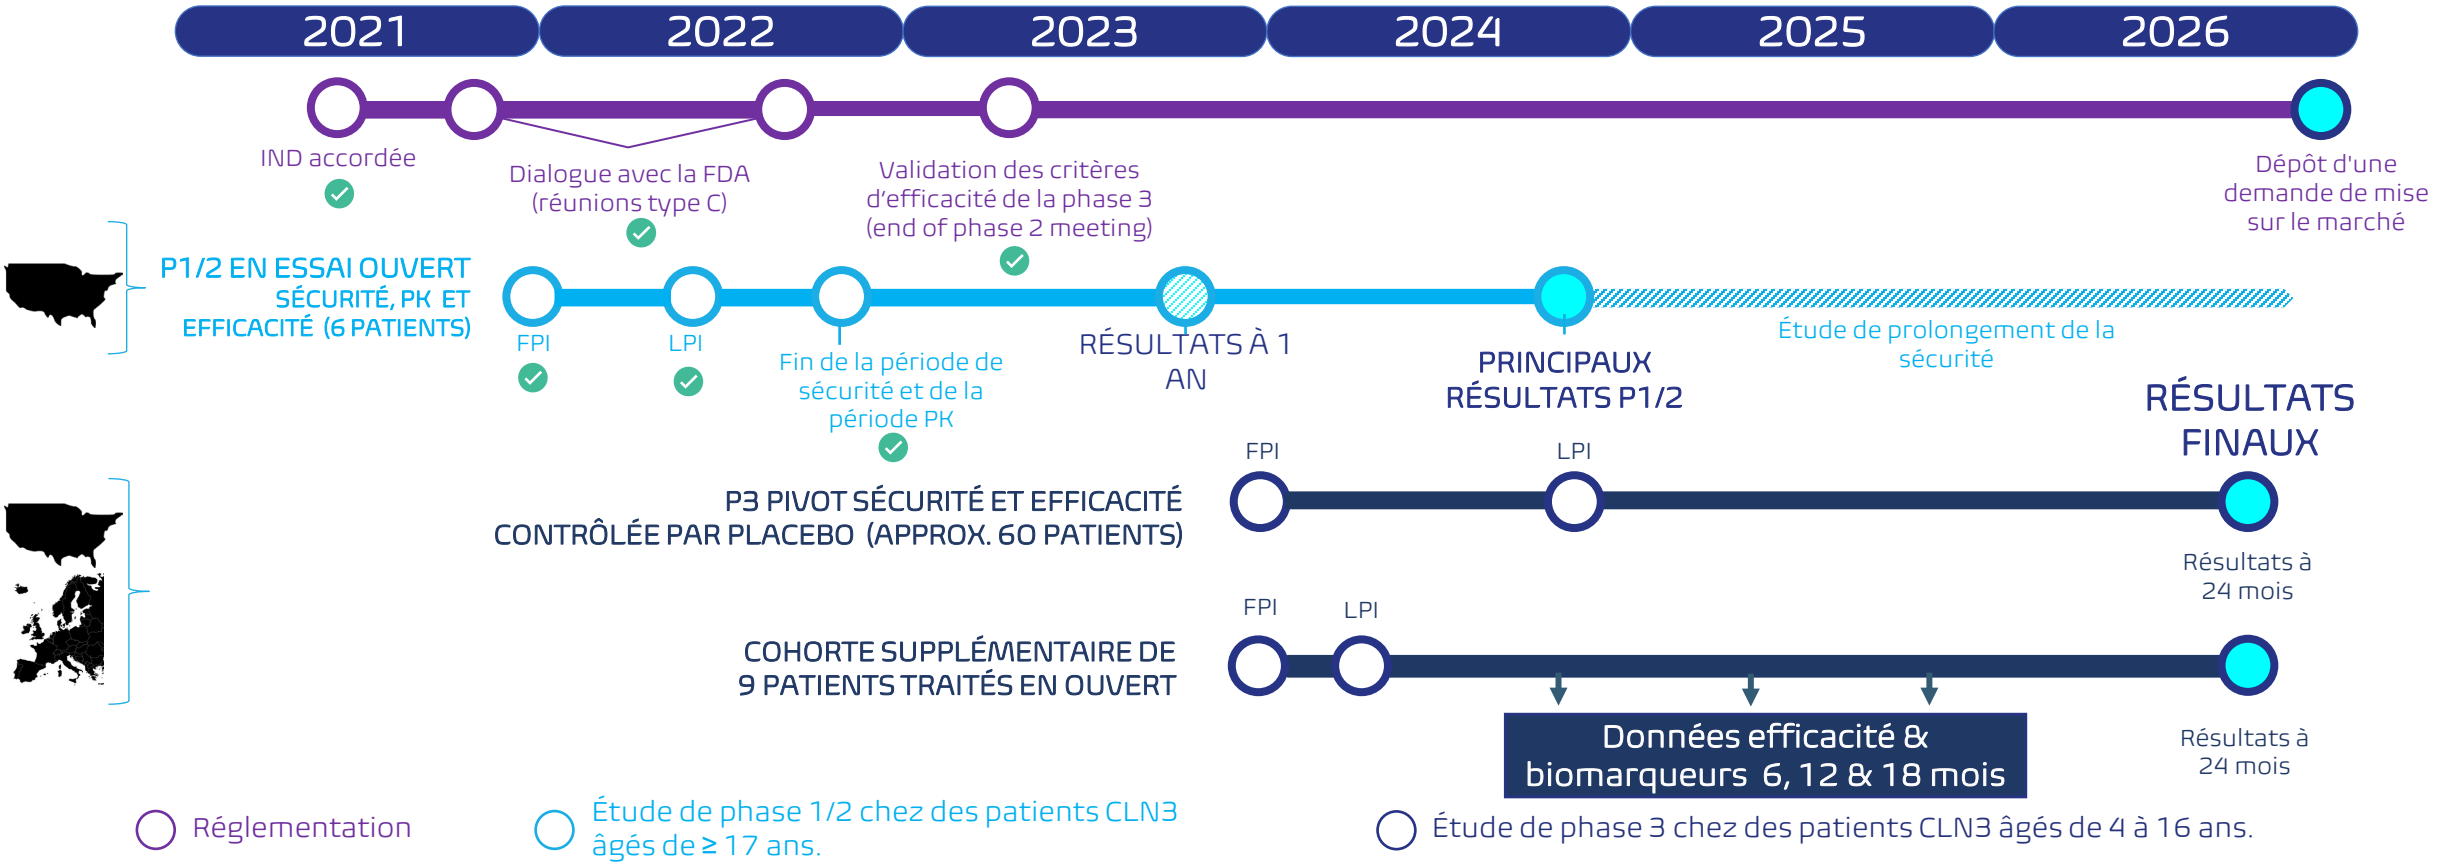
2021 2022 2023 2024 2025 2026

IND accordée

Dialogue avec la FDA (réunions type C)

Validation des critères d'efficacité de la phase 3 (end of phase 2 meeting)

Dépôt d'une demande de mise sur le marché

P1/2 EN ESSAI OUVERT
SÉCURITÉ, PK ET EFFICACITÉ (6 PATIENTS)

FPI

LPI

Fin de la période de sécurité et de la période PK

RÉSULTATS À 1 AN

PRINCIPAUX RÉSULTATS P1/2

Étude de prolongement de la sécurité

RÉSULTATS FINAUX

FPI

LPI

P3 PIVOT SÉCURITÉ ET EFFICACITÉ
CONTRÔLÉE PAR PLACEBO (APPROX. 60 PATIENTS)

Résultats à 24 mois

FPI

LPI

COHORTE SUPPLÉMENTAIRE DE
9 PATIENTS TRAITÉS EN OUVERT

Données efficacité & biomarqueurs 6, 12 & 18 mois

Résultats à 24 mois

Réglementation

Étude de phase 1/2 chez des patients CLN3 âgés de ≥ 17 ans.

Étude de phase 3 chez des patients CLN3 âgés de 4 à 16 ans.